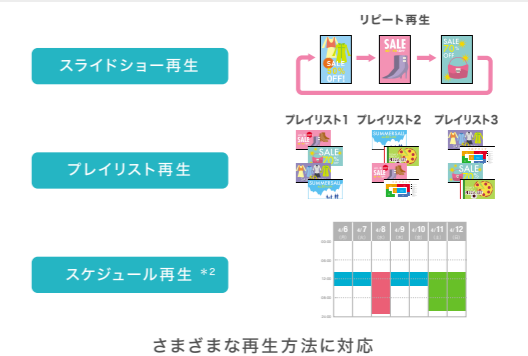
リピート再生

スライドショー再生

SALE
SALE
OFF!
SALE
SALE
OFF

プレイリスト1 プレイリスト2 プレイリスト3

プレイリスト再生

SALE
SALE
SUMMER SALE
SUMMER SALE

スケジュール再生 *2

6 7 8 9 10 11 12

さまざまな再生方法に対応